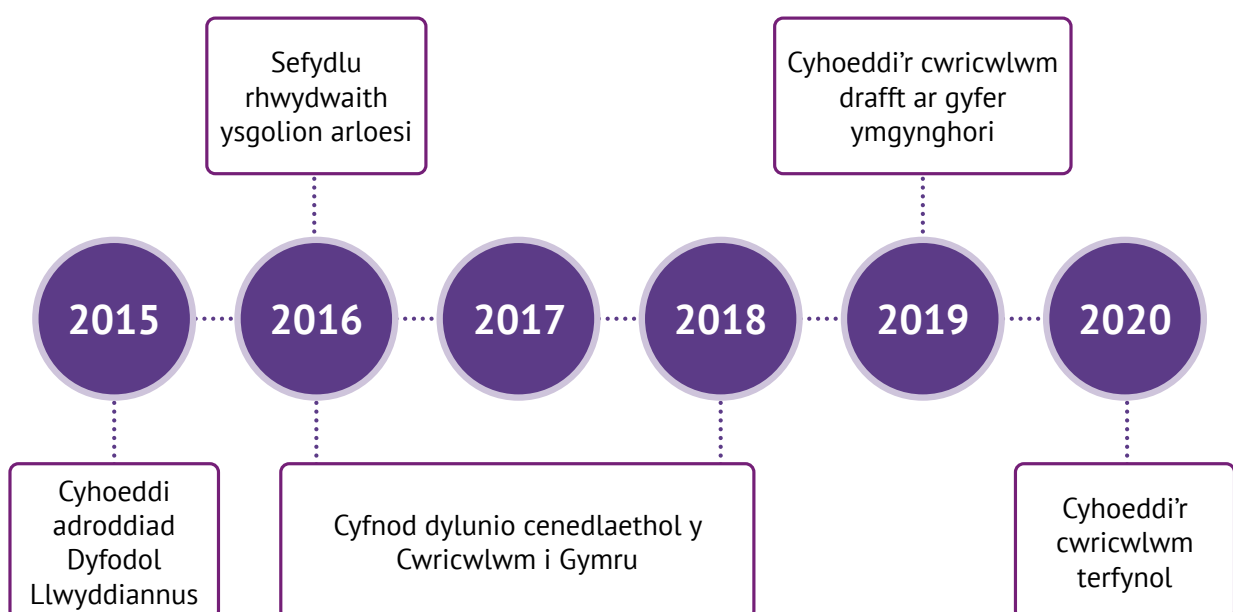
Sefydlu rhwydwaith ysgolion arloesi

Cyhoeddi'r cwricwlwm drafft ar gyfer ymgynghori

2015

2016

2017

2018

2019

2020

Cyhoeddi adroddiad Dyfodol Llwyddiannus

Cyfnod dylunio cenedlaethol y Cwricwlwm i Gymru

Cyhoeddi'r cwricwlwm terfynol